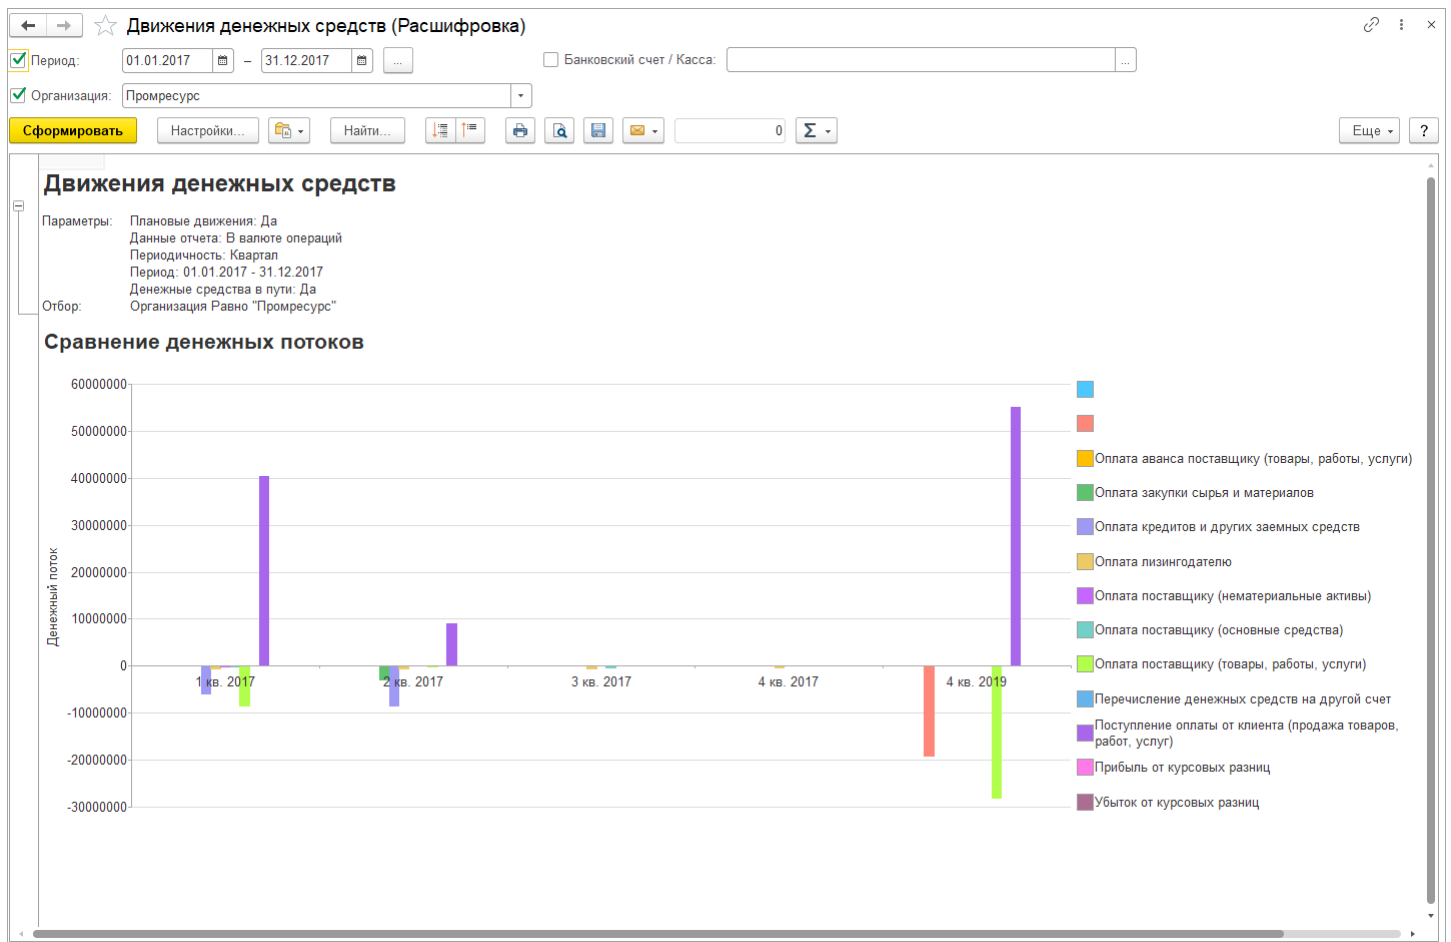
Движения денежных средств (Расшифровка)

Период: 01.01.2017 – 31.12.2017 ...

Банковский счет / Касса: ...

Организация: Промресурс

Сформировать

Настройки...

Найти...

0

Еще

?

Движения денежных средств

Параметры: Плановые движения: Да
Данные отчета: В валюте операций
Периодичность: Квартал
Период: 01.01.2017 - 31.12.2017
Денежные средства в пути: Да

Отбор: Организация Равно "Промресурс"

Сравнение денежных потоков

60000000
50000000
40000000
30000000
20000000
10000000
0
-10000000
-20000000
-30000000

Денежный поток

1 кв. 2017
2 кв. 2017
3 кв. 2017
4 кв. 2017
4 кв. 2019

Оплата аванса поставщику (товары, работы, услуги)
Оплата закупки сырья и материалов
Оплата кредитов и других заемных средств
Оплата лизингодателю
Оплата поставщику (нематериальные активы)
Оплата поставщику (основные средства)
Оплата поставщику (товары, работы, услуги)
Перечисление денежных средств на другой счет
Поступление оплаты от клиента (продажа товаров, работ, услуг)
Прибыль от курсовых разниц
Убыток от курсовых разниц